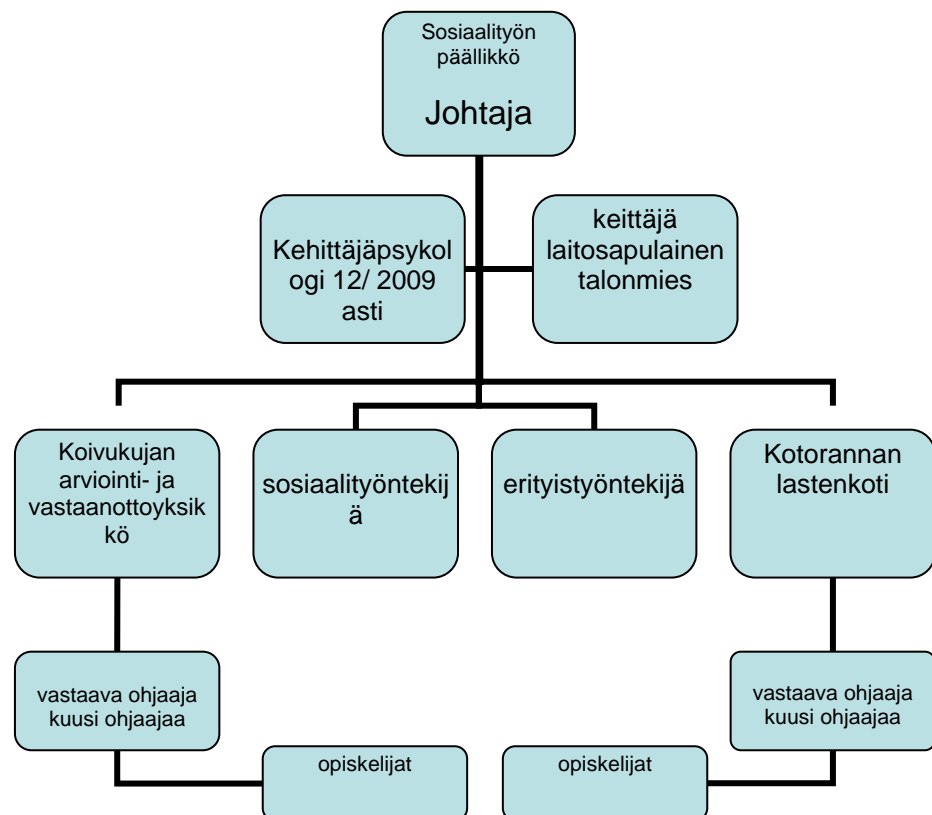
Sosiaalityön päällikkö

Johtaja

Kehittäjäpsykologi 12/ 2009 asti

keittäjä laitosapulainen talonmies

Koivukujan arviointi- ja vastaanottoyksikkö

sosiaalityöntekijä

erityistyöntekijä

Kotorannan lastenkoti

vastaava ohjaaja kuusi ohjaajaa

opiskelijat

vastaava ohjaaja kuusi ohjaajaa

opiskelijat